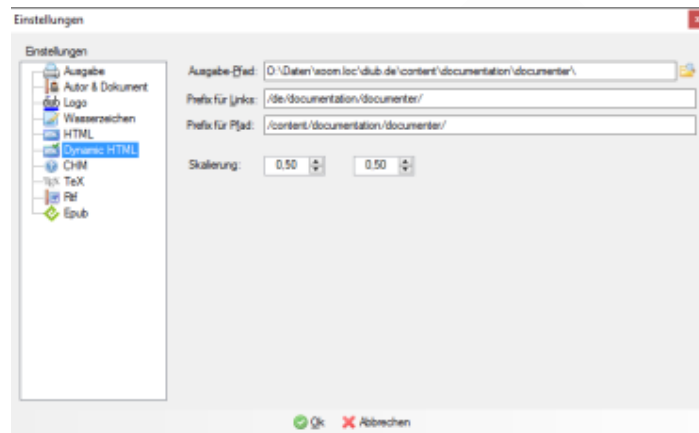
Einstellungen

Einstellungen

Ausgabe
Autor & Dokument
Logo
Wasserzeichen
HTML
Dynamic HTML
CHM
TeX
Rtf
Epub

Ausgabe-Pfad: O:\Daten\xoom.loc\dlub.de\content\documentation\documenter\

Prefix für Links: /de/documentation/documenter/

Prefix für Pfad: /content/documentation/documenter/

Skalierung: 0,50 0,50

Ok Abbrechen